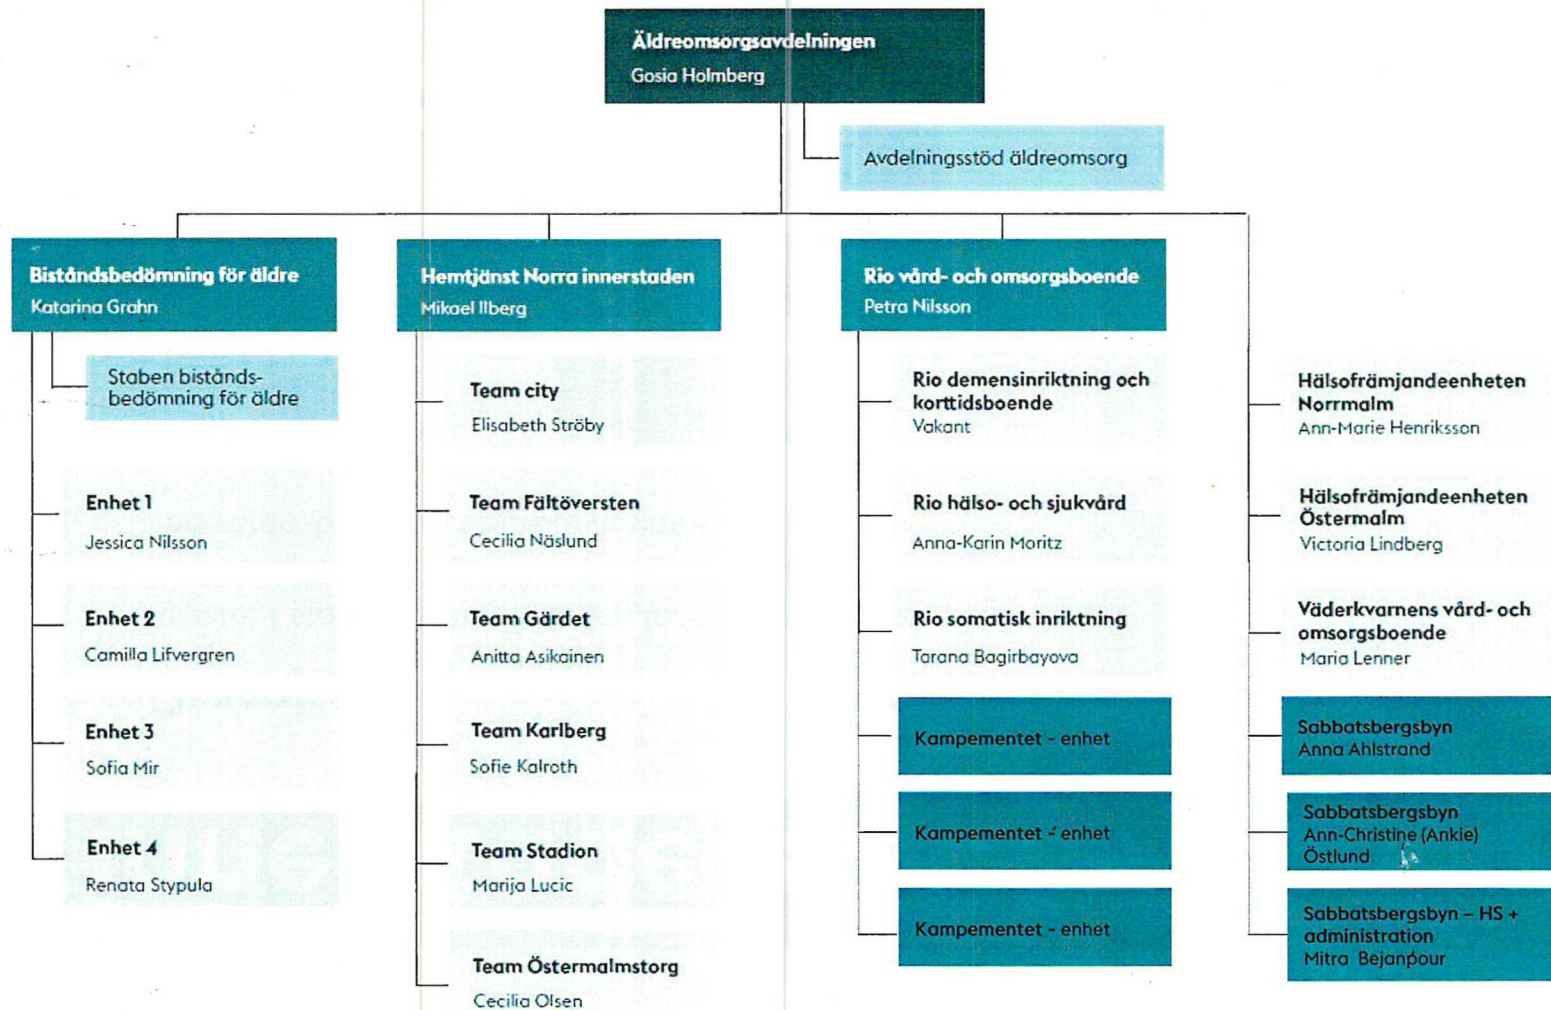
Äldreomsorgsavdelningen
Gosia Holmberg

Avdelningsstöd äldreomsorg

Biståndsbedömning för äldre
Katarina Grahn

Staben biståndsbedömning för äldre

Enhet 1
Jessica Nilsson

Enhet 2
Camilla Lifvergren

Enhet 3
Sofia Mir

Enhet 4
Renata Stypula

Hemtjänst Norra innerstaden
Mikael Ilberg

Team city
Elisabeth Ströby

Team Fältöversten
Cecilia Näslund

Team Gärdet
Anitta Asikainen

Team Karlberg
Sofie Kalroth

Team Stadion
Marija Lucic

Team Östermalmstorg
Cecilia Olsen

Rio vård- och omsorgsboende
Petra Nilsson

Rio demensinriktning och korttidsboende
Vakant

Rio hälso- och sjukvård
Anna-Karin Moritz

Rio somatisk inriktning
Tarana Bagirbayova

Kampementet - enhet

Kampementet - enhet

Kampementet - enhet

Hälsofrämjandeenheten Norrmalm
Ann-Marie Henriksson

Hälsofrämjandeenheten Östermalm
Victoria Lindberg

Väderkvarnens vård- och omsorgsboende
Maria Lenner

Sabbatsbergsbyn
Anna Ahlstrand

Sabbatsbergsbyn
Ann-Christine (Ankie) Östlund

Sabbatsbergsbyn – HS + administration
Mitra Bejanpour